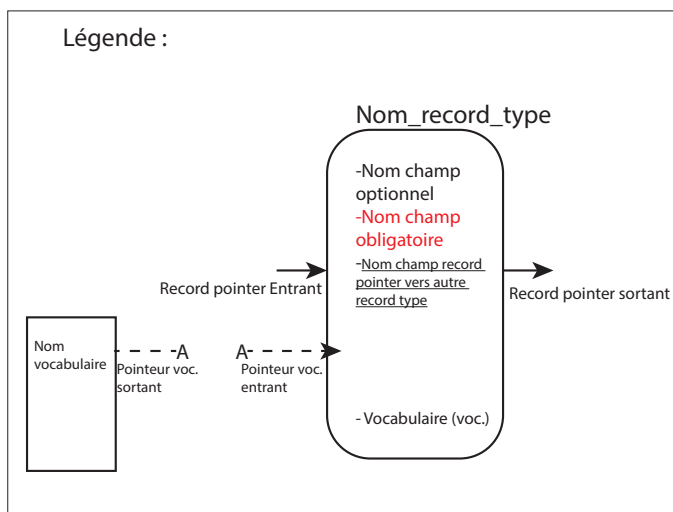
Légende :

Nom_record_type

-Nom champ optionnel
-Nom champ obligatoire
-Nom champ record pointer vers autre record type

- Vocabulaire (voc.)

Record pointer Entrant

Record pointer sortant

Nom vocabulaire

-A
Pointeur voc. sortant

A-
Pointeur voc. entrant